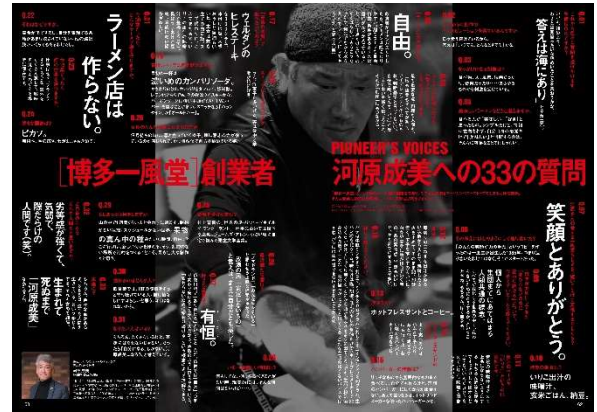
ラーメン店は作らない。

ピカソ。

「博多一風堂」創業者

劣等感が強くて、気弱で、臆病だった人間です。「河原成美」

有恒。

自由。

PIONEER'S VOICES

河原成美への33の質問

答えは海にあり。

笑顔とありがとう。

ホットプレスサンドとコーヒー

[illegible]